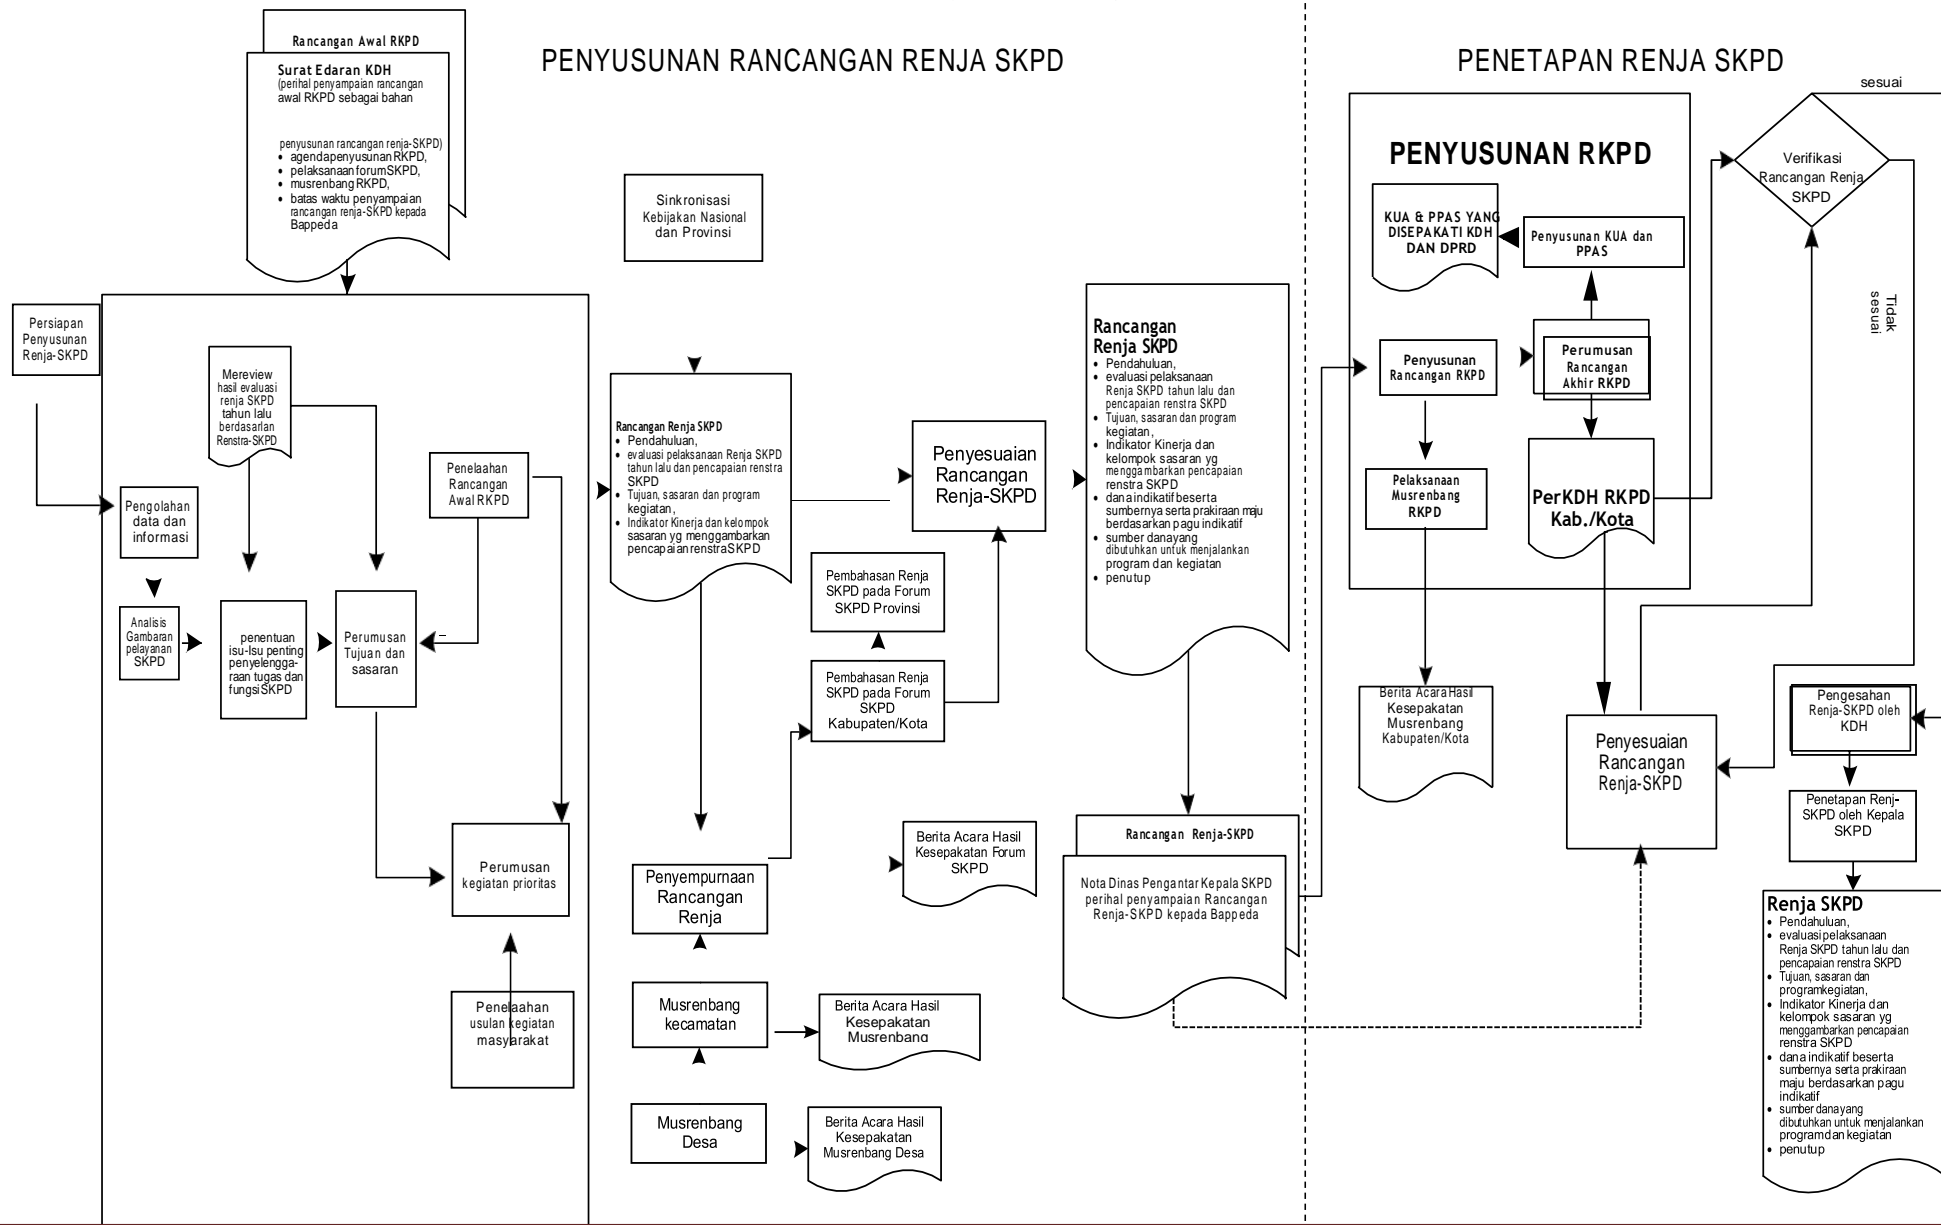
Rancangan Awal RKPD

Surat Edaran KDH
(perihal penyampaian rancangan awal RKPD sebagai bahan

penyusunan rancangan renja-SKPD)
• agendapenyusunan RKPD,
• pelaksanaan forum SKPD,
• musrenbang RKPD,
• batas waktu penyampaian rancangan renja-SKPD kepada Bappeda

PENYUSUNAN RANCANGAN RENJA SKPD

PENETAPAN RENJA SKPD

sesuai

Sinkronisasi Kebijakan Nasional dan Provinsi

Persiapan Penyusunan Renja-SKPD

Mereview hasil evaluasi renja SKPD tahun lalu berdasarlan Renstra-SKPD

Penelaahan Rancangan Awal RKPD

Pengolahan data dan informasi

Analisis Gambaran pelayanan SKPD

penentuan isu-Isu penting penyelengga-raan tugas dan fungsi SKPD

Perumusan Tujuan dan sasaran

Perumusan kegiatan prioritas

Penelaahan usulan kegiatan masyarakat

Rancangan Renja SKPD
• Pendahuluan,
• evaluasi pelaksanaan Renja SKPD tahun lalu dan pencapaian renstra SKPD
• Tujuan, sasaran dan program kegiatan,
• Indikator Kinerja dan kelompok sasaran yg menggambarkan pencapaian renstra SKPD

Penyesuaian Rancangan Renja-SKPD

Pembahasan Renja SKPD pada Forum SKPD Provinsi

Pembahasan Renja SKPD pada Forum SKPD Kabupaten/Kota

Penyempurnaan Rancangan Renja

Berita Acara Hasil Kesepakatan Forum SKPD

Musrenbang kecamatan

Berita Acara Hasil Kesepakatan Musrenbang

Musrenbang Desa

Berita Acara Hasil Kesepakatan Musrenbang Desa

Rancangan Renja SKPD
• Pendahuluan,
• evaluasi pelaksanaan Renja SKPD tahun lalu dan pencapaian renstra SKPD
• Tujuan, sasaran dan program kegiatan,
• Indikator Kinerja dan kelompok sasaran yg menggambarkan pencapaian renstra SKPD
• dana indikatif beserta sumbernya serta prakiraan maju berdasarkan pagu indikatif
• sumber danayang dibutuhkan untuk menjalankan program dan kegiatan
• penutup

Rancangan Renja-SKPD

Nota Dinas Pengantar Kepala SKPD perihal penyampaian Rancangan Renja-SKPD kepada Bappeda

PENYUSUNAN RKPD

KUA & PPAS YANG DISEPAKATI KDH DAN DPRD

Penyusunan KUA dan PPAS

Penyusunan Rancangan RKPD

Perumusan Rancangan Akhir RKPD

Pelaksanaan Musrenbang RKPD

PerKDH RKPD Kab./Kota

Verifikasi Rancangan Renja SKPD

Tidak sesuai

Berita Acara Hasil Kesepakatan Musrenbang Kabupaten/Kota

Penyesuaian Rancangan Renja-SKPD

Pengesahan Renja-SKPD oleh KDH

Penetapan Renj-SKPD oleh Kepala SKPD

Renja SKPD
• Pendahuluan,
• evaluasi pelaksanaan Renja SKPD tahun lalu dan pencapaian renstra SKPD
• Tujuan, sasaran dan programkegiatan,
• Indikator Kinerja dan kelompok sasaran yg menggambarkan pencapaian renstra SKPD
• dana indikatif beserta sumbernya serta prakiraan maju berdasarkan pagu indikatif
• sumber danayang dibutuhkan untuk menjalankan programdan kegiatan
• penutup